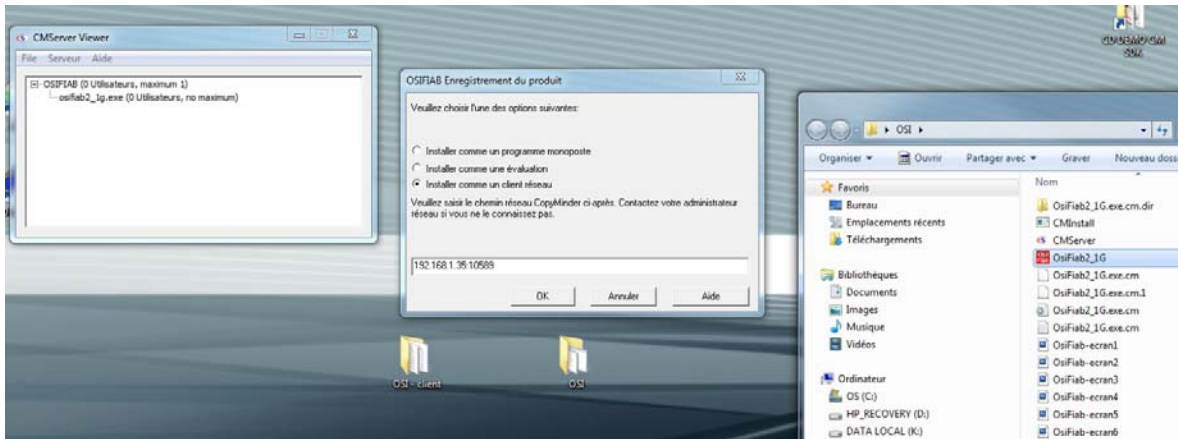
CMServer Viewer
File Serveur Aide
OSIFIAB (0 Utilisateurs, maximum 1)
osifiab2_1g.exe (0 Utilisateurs, no maximum)

OSIFIAB Enregistrement du produit
Veuillez choisir l'une des options suivantes:
Installer comme un programme monoposte
Installer comme une évaluation
Installer comme un client réseau
Veuillez saisir le chemin réseau CopyMinder ci-après. Contactez votre administrateur réseau si vous ne le connaissez pas.
192.168.1.35:10589
OK Annuler Aide

OSI - client
OSI

CD DEMO CM SDK

OSI
Organiser Ouvrir Partager avec Graver Nouveau doss
Favoris
Bureau
Emplacements récents
Téléchargements
Bibliothèques
Documents
Images
Musique
Vidéos
Ordinateur
OS (C:)
HP_RECOVERY (D:)
DATA LOCAL (K:)
Nom
OsiFiab2_1G.exe.cm.dir
CMInstall
CMServer
OsiFiab2_1G
OsiFiab2_1G.exe.cm
OsiFiab2_1G.exe.cm.1
OsiFiab2_1G.exe.cm
OsiFiab2_1G.exe.cm
OsiFiab-ecran1
OsiFiab-ecran2
OsiFiab-ecran3
OsiFiab-ecran4
OsiFiab-ecran5
OsiFiab-ecran6